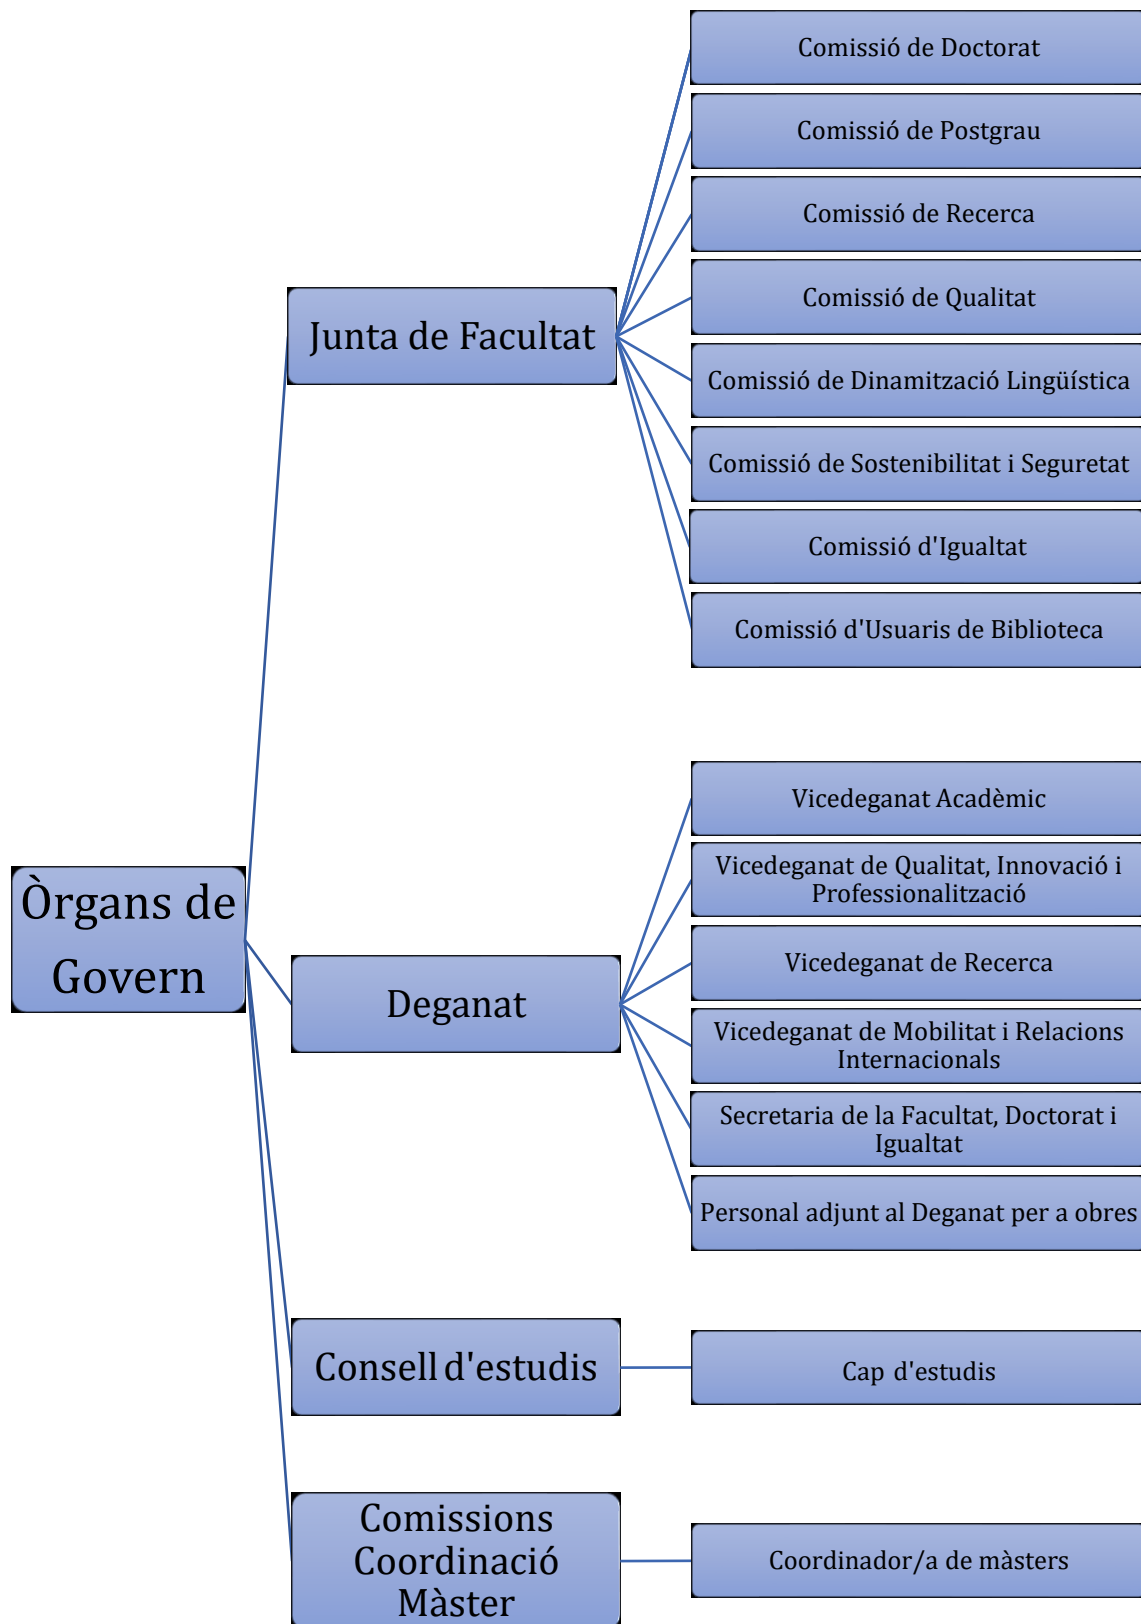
Òrgans de Govern

Junta de Facultat

Comissió de Doctorat

Comissió de Postgrau

Comissió de Recerca

Comissió de Qualitat

Comissió de Dinamització Lingüística

Comissió de Sostenibilitat i Seguretat

Comissió d'Igualtat

Comissió d'Usuaris de Biblioteca

Deganat

Vicedeganat Acadèmic

Vicedeganat de Qualitat, Innovació i Professionalització

Vicedeganat de Recerca

Vicedeganat de Mobilitat i Relacions Internacionals

Secretaria de la Facultat, Doctorat i Igualtat

Personal adjunt al Deganat per a obres

Consell d'estudis

Cap d'estudis

Comissions Coordinació Màster

Coordinador/a de màsters